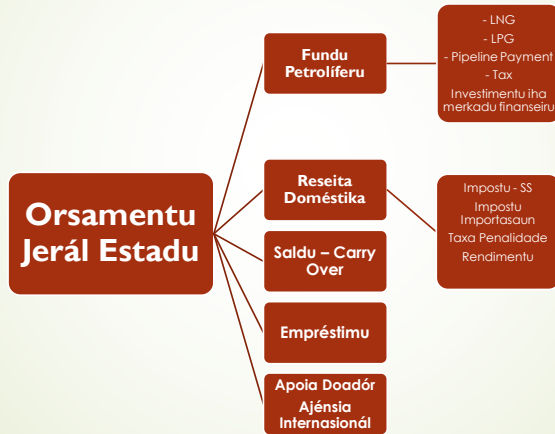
Orsamentu Jerál Estadu

Fundu Petrolíferu

- LNG
- LPG
- Pipeline Payment
- Tax
Investimentu iha merkadu finanseiru

Reseita Doméstika

Impostu - SS
Impostu Importasaun
Taxa Penalidade
Rendimentu

Saldu – Carry Over

Empréstimu

Apoia Doadór Ajénsia Internasionál